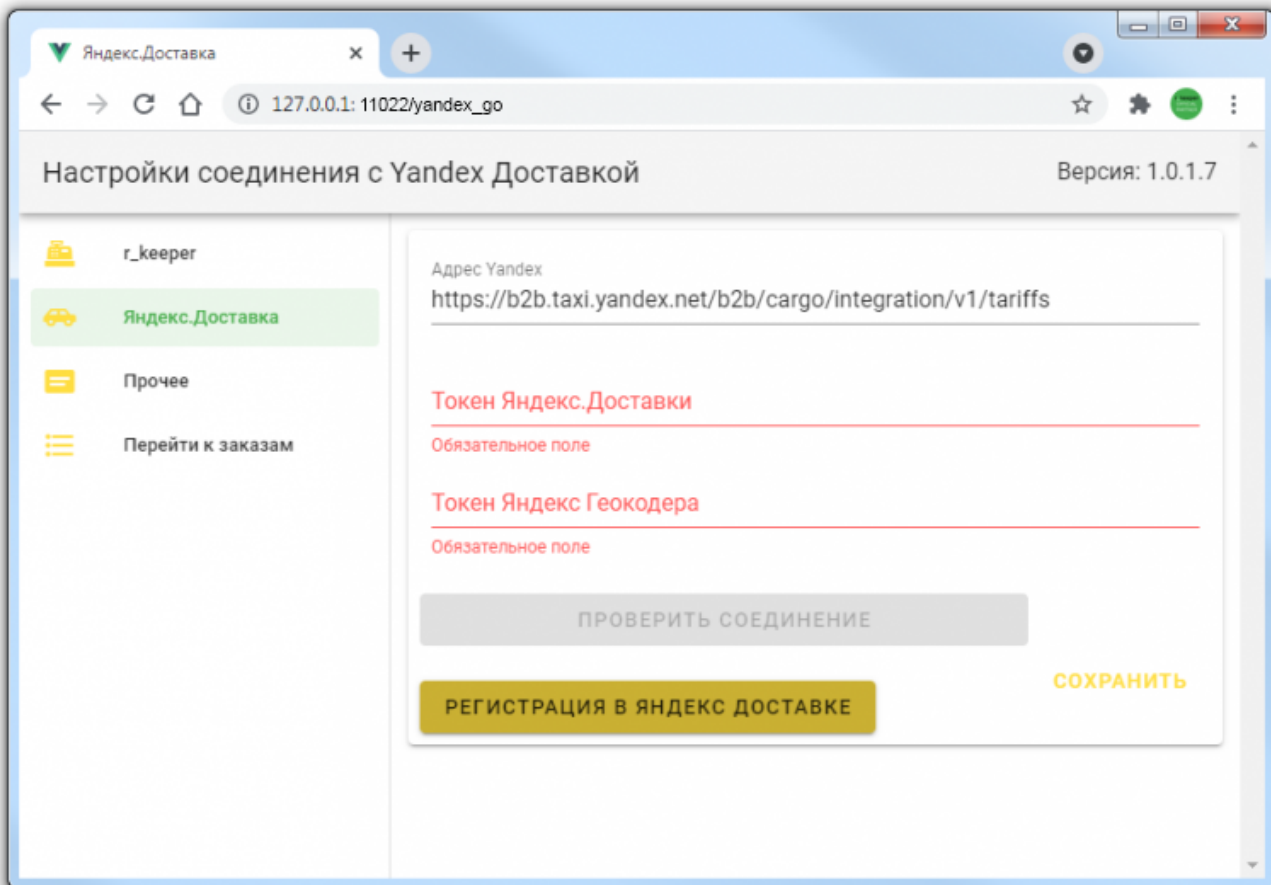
Яндекс.Доставка ×

127.0.0.1:11022/yandex_go

Настройки соединения с Yandex Доставкой

Версия: 1.0.1.7

r_keeper

Яндекс.Доставка

Прочее

Перейти к заказам

Адрес Yandex
https://b2b.taxi.yandex.net/b2b/cargo/integration/v1/tariffs

Токен Яндекс.Доставки
Обязательное поле

Токен Яндекс Геокодера
Обязательное поле

ПРОВЕРИТЬ СОЕДИНЕНИЕ

СОХРАНИТЬ

РЕГИСТРАЦИЯ В ЯНДЕКС ДОСТАВКЕ